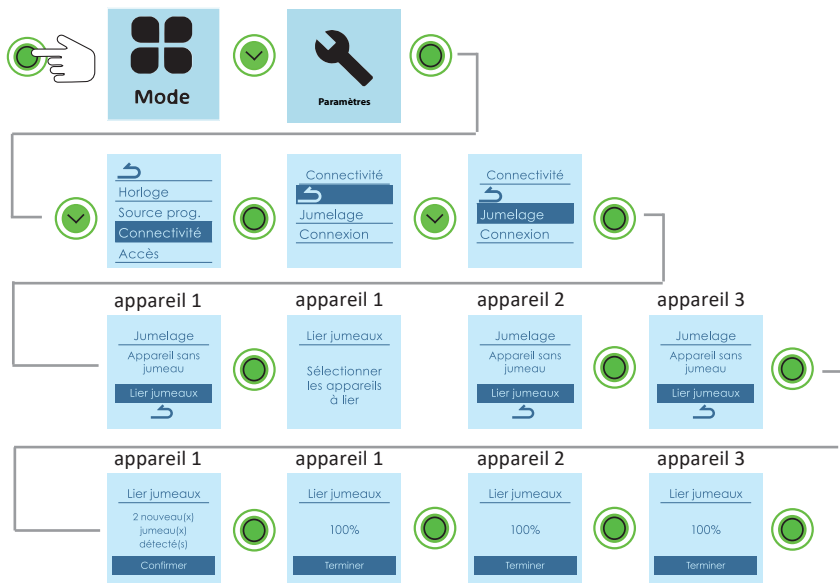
Mode

Paramètres

Horloge
Source prog.
Connectivité
Accès

Connectivité
Jumelage
Connexion

Connectivité
Jumelage
Connexion

appareil 1
Jumelage
Appareil sans jumeau
Lier jumeaux

appareil 1
Lier jumeaux
Sélectionner les appareils à lier

appareil 2
Jumelage
Appareil sans jumeau
Lier jumeaux

appareil 3
Jumelage
Appareil sans jumeau
Lier jumeaux

appareil 1
Lier jumeaux
2 nouveau(x) jumeau(x) détecté(s)
Confirmer

appareil 1
Lier jumeaux
100%
Terminer

appareil 2
Lier jumeaux
100%
Terminer

appareil 3
Lier jumeaux
100%
Terminer